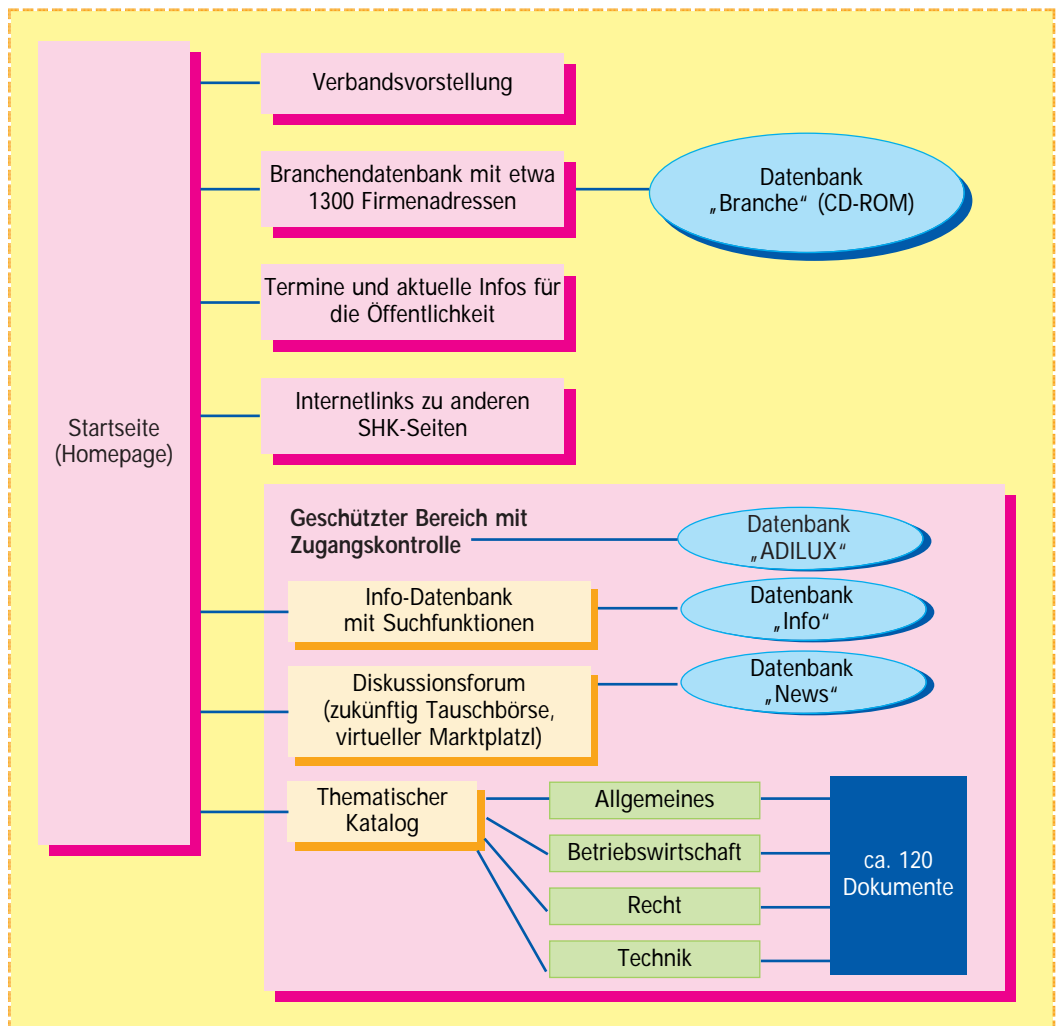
Startseite (Homepage)

Verbandsvorstellung

Branchendatenbank mit etwa 1300 Firmenadressen

Datenbank „Branche“ (CD-ROM)

Termine und aktuelle Infos für die Öffentlichkeit

Internetlinks zu anderen SHK-Seiten

Geschützter Bereich mit Zugangskontrolle

Datenbank „ADILUX“

Info-Datenbank mit Suchfunktionen

Datenbank „Info“

Diskussionsforum (zukünftig Tauschbörse, virtueller Marktplatzl)

Datenbank „News“

Thematischer Katalog

Allgemeines

Betriebswirtschaft

Recht

Technik

ca. 120 Dokumente